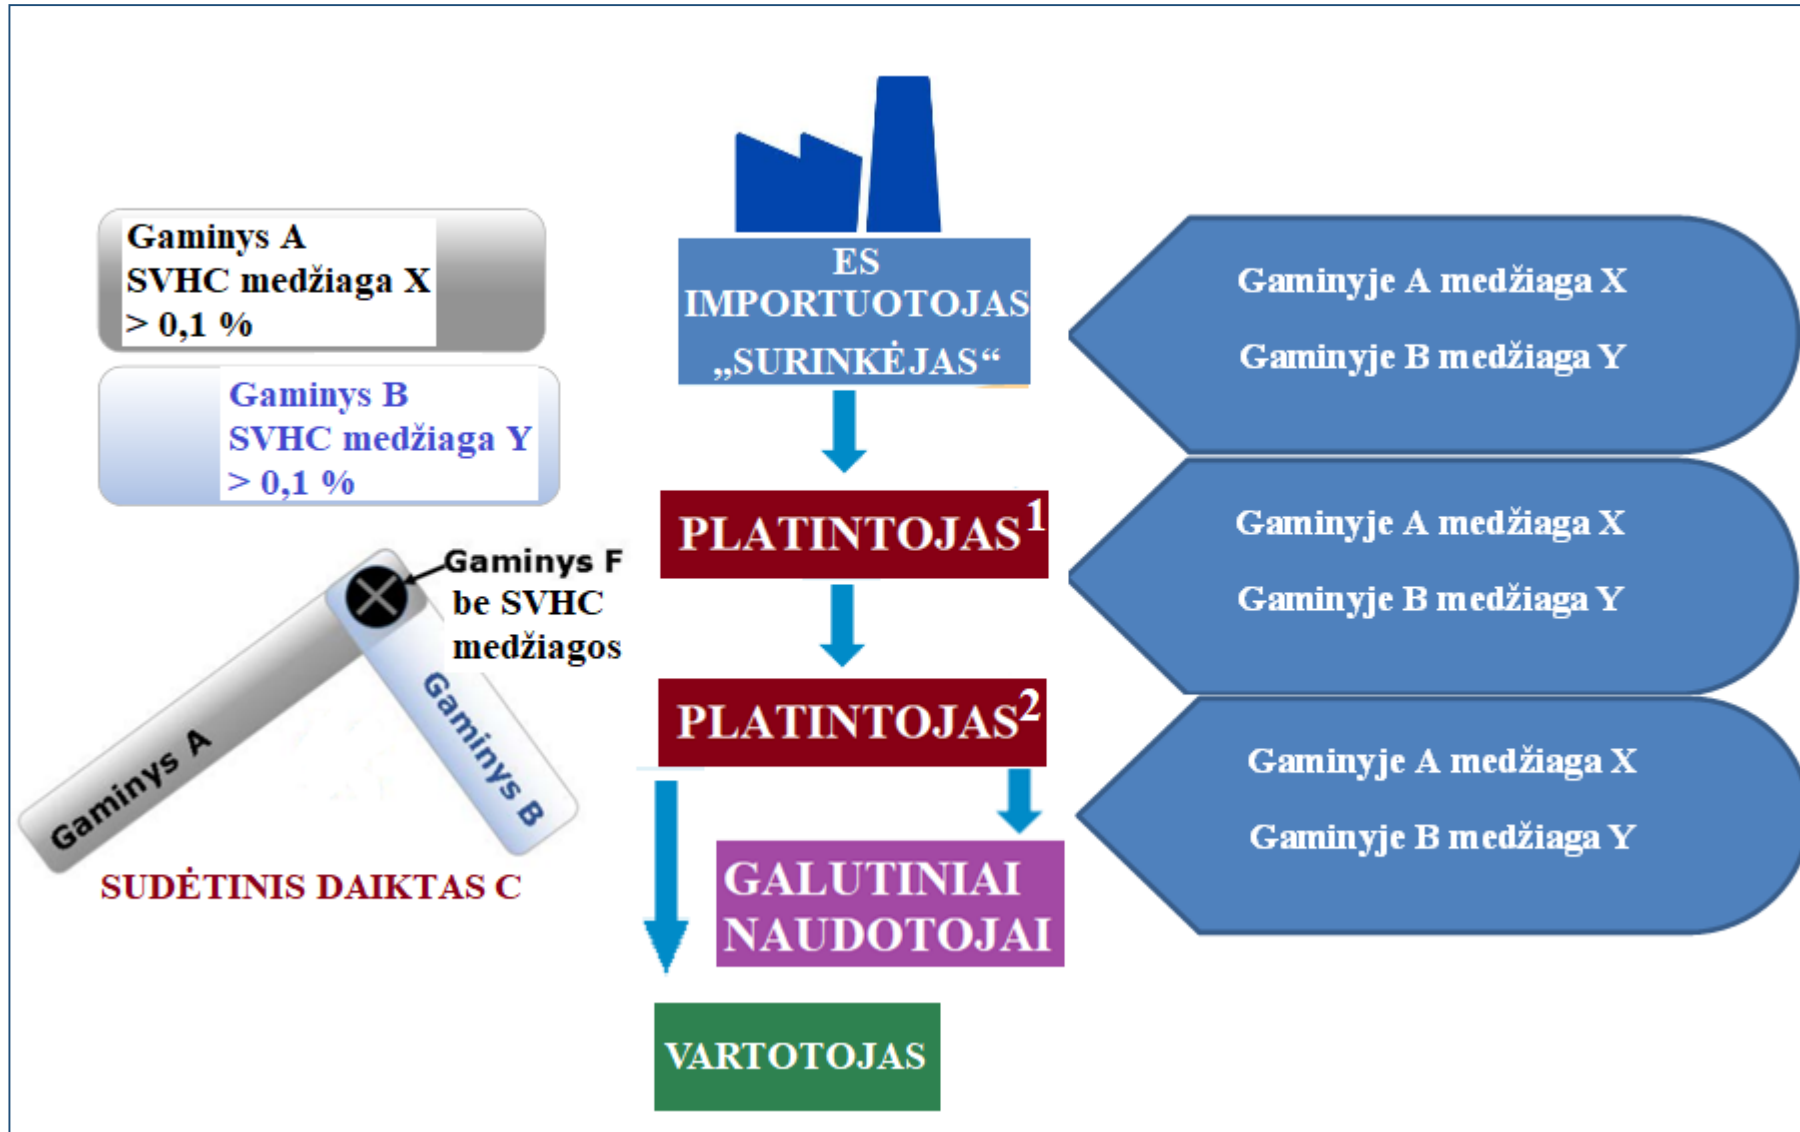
Gaminys A
SVHC medžiaga X
> 0,1 %

Gaminys B
SVHC medžiaga Y
> 0,1 %

Gaminys F
be SVHC
medžiagos

Gaminys A

Gaminys B

SUDĖTINIS DAIKTAS C

ES
IMPORTUOTOJAS
„SURINKĖJAS“

Gaminyje A medžiaga X
Gaminyje B medžiaga Y

PLATINTOJAS$^1$

Gaminyje A medžiaga X
Gaminyje B medžiaga Y

PLATINTOJAS$^2$

Gaminyje A medžiaga X
Gaminyje B medžiaga Y

GALUTINIAI
NAUDOTOJAI

VARTOTOJAS